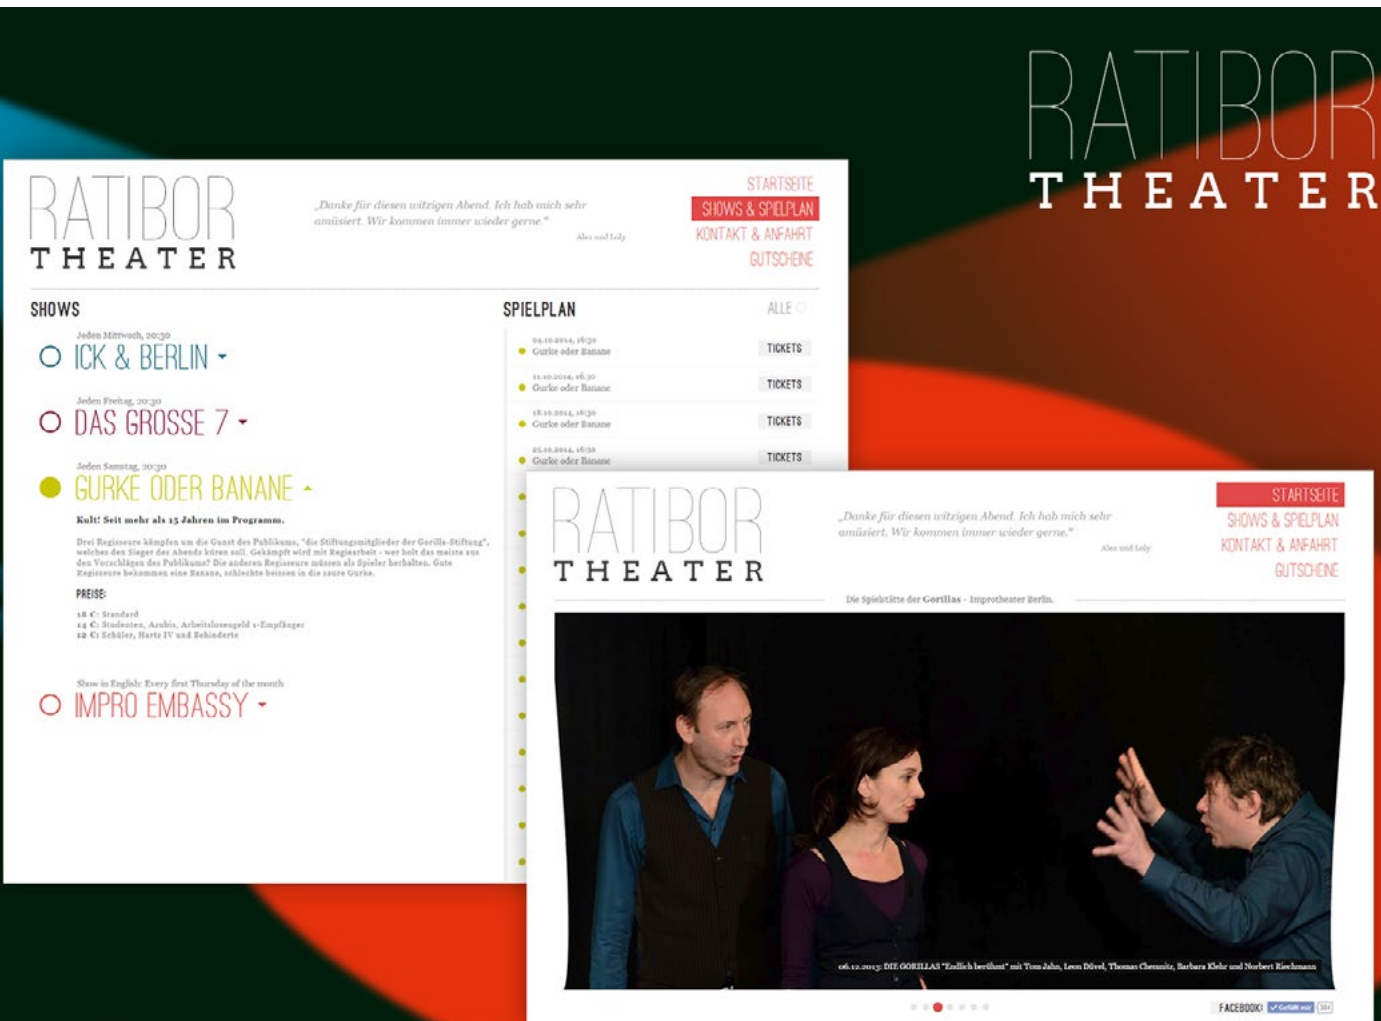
RATIBOR
THEATER

RATIBOR
THEATER

„Danke für diesen witzigen Abend. Ich hab mich sehr amüsiert. Wir kommen immer wieder gerne."
Alex und Loly

STARTSEITE
SHOWS & SPIELPLAN
KONTAKT & ANFAHRT
GUTSCHEINE

SHOWS

Jeden Mittwoch, 20:30
ICK & BERLIN

Jeden Freitag, 20:30
DAS GROSSE 7

Jeden Samstag, 20:30
GURKE ODER BANANE

Kult! Seit mehr als 15 Jahren im Programm.

Drei Regisseure kämpfen um die Gunst des Publikums, "die Stiftungsmitglieder der Gorilla-Stiftung", welches den Sieger des Abends küren soll. Gekämpft wird mit Regiearbeit - wer holt das meiste aus den Vorschlägen des Publikums? Die anderen Regisseure müssen als Spieler herhalten. Gute Regisseure bekommen eine Banane, schlechte beissen in die saure Gurke.

PREISE:
18 €: Standard
14 €: Studenten, Azubis, Arbeitslosengeld 1-Empfänger
12 €: Schüler, Hartz IV und Behinderte

Show in English: Every first Thursday of the month
IMPRO EMBASSY

SPIELPLAN
ALLE

04.10.2014, 16:30
Gurke oder Banane
TICKETS

11.10.2014, 16:30
Gurke oder Banane
TICKETS

18.10.2014, 16:30
Gurke oder Banane
TICKETS

25.10.2014, 16:30
Gurke oder Banane
TICKETS

RATIBOR
THEATER

„Danke für diesen witzigen Abend. Ich hab mich sehr amüsiert. Wir kommen immer wieder gerne."
Alex und Loly

STARTSEITE
SHOWS & SPIELPLAN
KONTAKT & ANFAHRT
GUTSCHEINE

Die Spielstätte der Gorillas - Improtheater Berlin.

06.12.2013: DIE GORILLAS "Endlich berühmt" mit Tom Jahn, Leon Düvel, Thomas Chemnitz, Barbara Klehr und Norbert Kiechmann

FACEBOOK! Gefällt mir 324